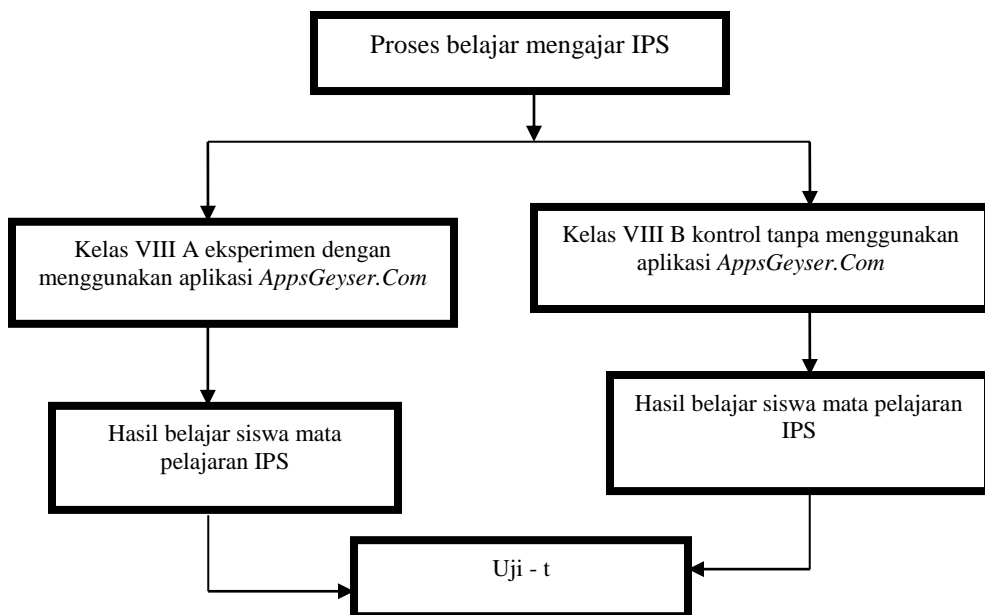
Proses belajar mengajar IPS

Kelas VIII A eksperimen dengan menggunakan aplikasi *AppsGeyser.Com*

Kelas VIII B kontrol tanpa menggunakan aplikasi *AppsGeyser.Com*

Hasil belajar siswa mata pelajaran IPS

Hasil belajar siswa mata pelajaran IPS

Uji - t